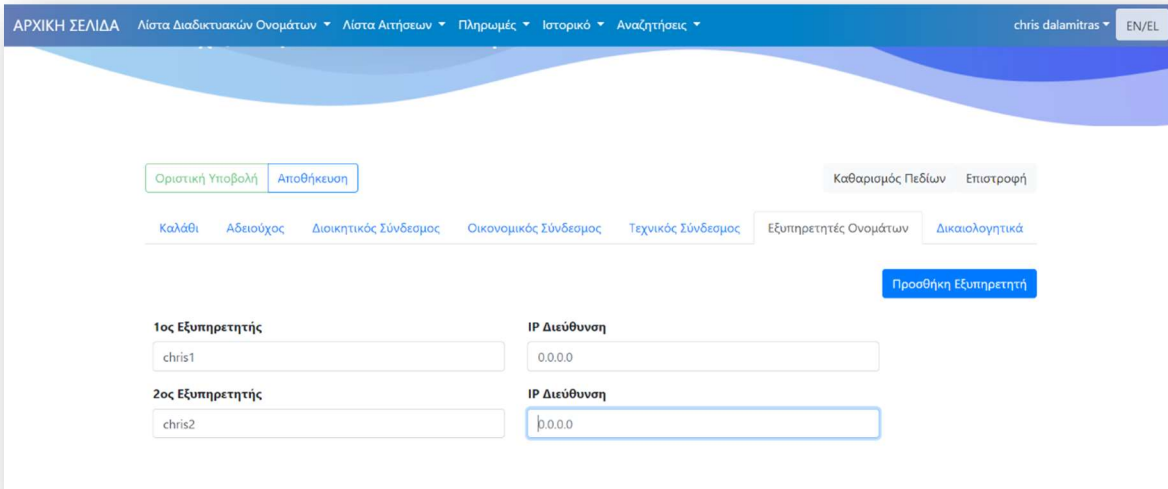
ΑΡΧΙΚΗ ΣΕΛΙΔΑ Λίστα Διαδικτυακών Ονομάτων ▾ Λίστα Αιτήσεων ▾ Πληρωμές ▾ Ιστορικό ▾ Αναζητήσεις ▾ chris dalamitras ▾ EN/EL

Οριστική Υποβολή Αποθήκευση

Καθαρισμός Πεδίων Επιστροφή

Καλάθι Αδειούχος Διοικητικός Σύνδεσμος Οικονομικός Σύνδεσμος Τεχνικός Σύνδεσμος Εξυπηρετητές Ονομάτων Δικαιολογητικά

Προσθήκη Εξυπηρετητή

1ος Εξυπηρετητής
chris1

IP Διεύθυνση
0.0.0.0

2ος Εξυπηρετητής
chris2

IP Διεύθυνση
0.0.0.0